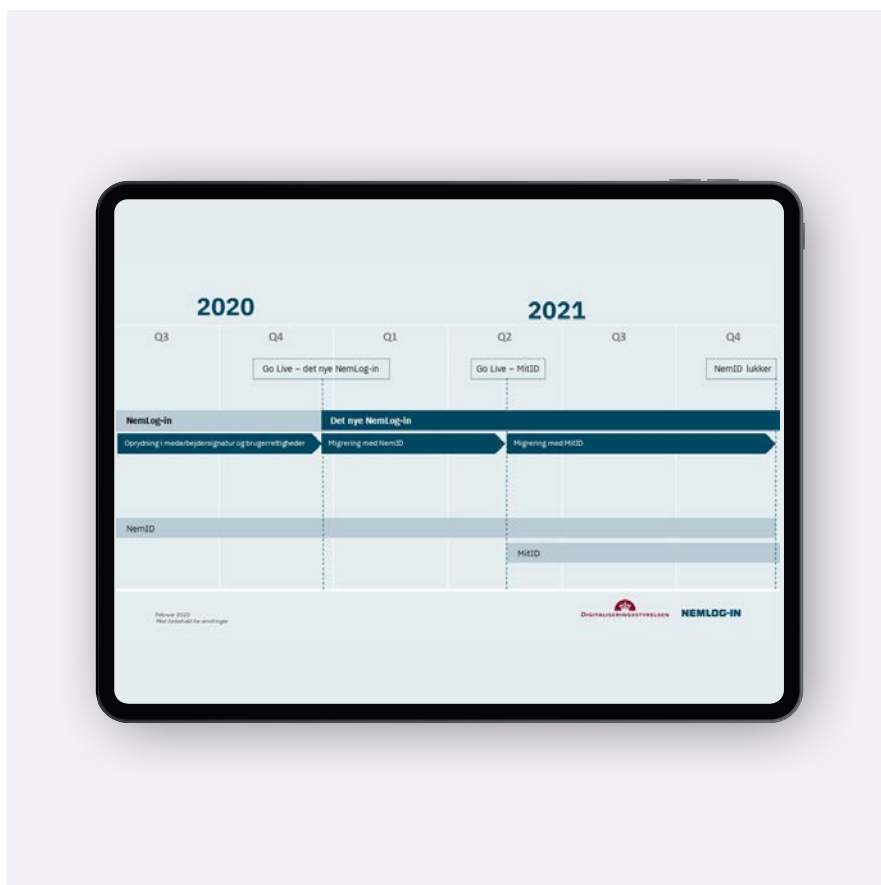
2020

2021

Q3 Q4 Q1 Q2 Q3 Q4

Go Live – det nye NemLog-in

Go Live – MitID

NemID lukker

NemLog-in

Det nye NemLog-in

Oprydning i medarbejdersignatur og brugerrettigheder

Migrering med NemID

Migrering med MitID

NemID

MitID

Februar 2020
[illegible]

DIGITALISERINGSSTYRELSEN

NEMLOG-IN